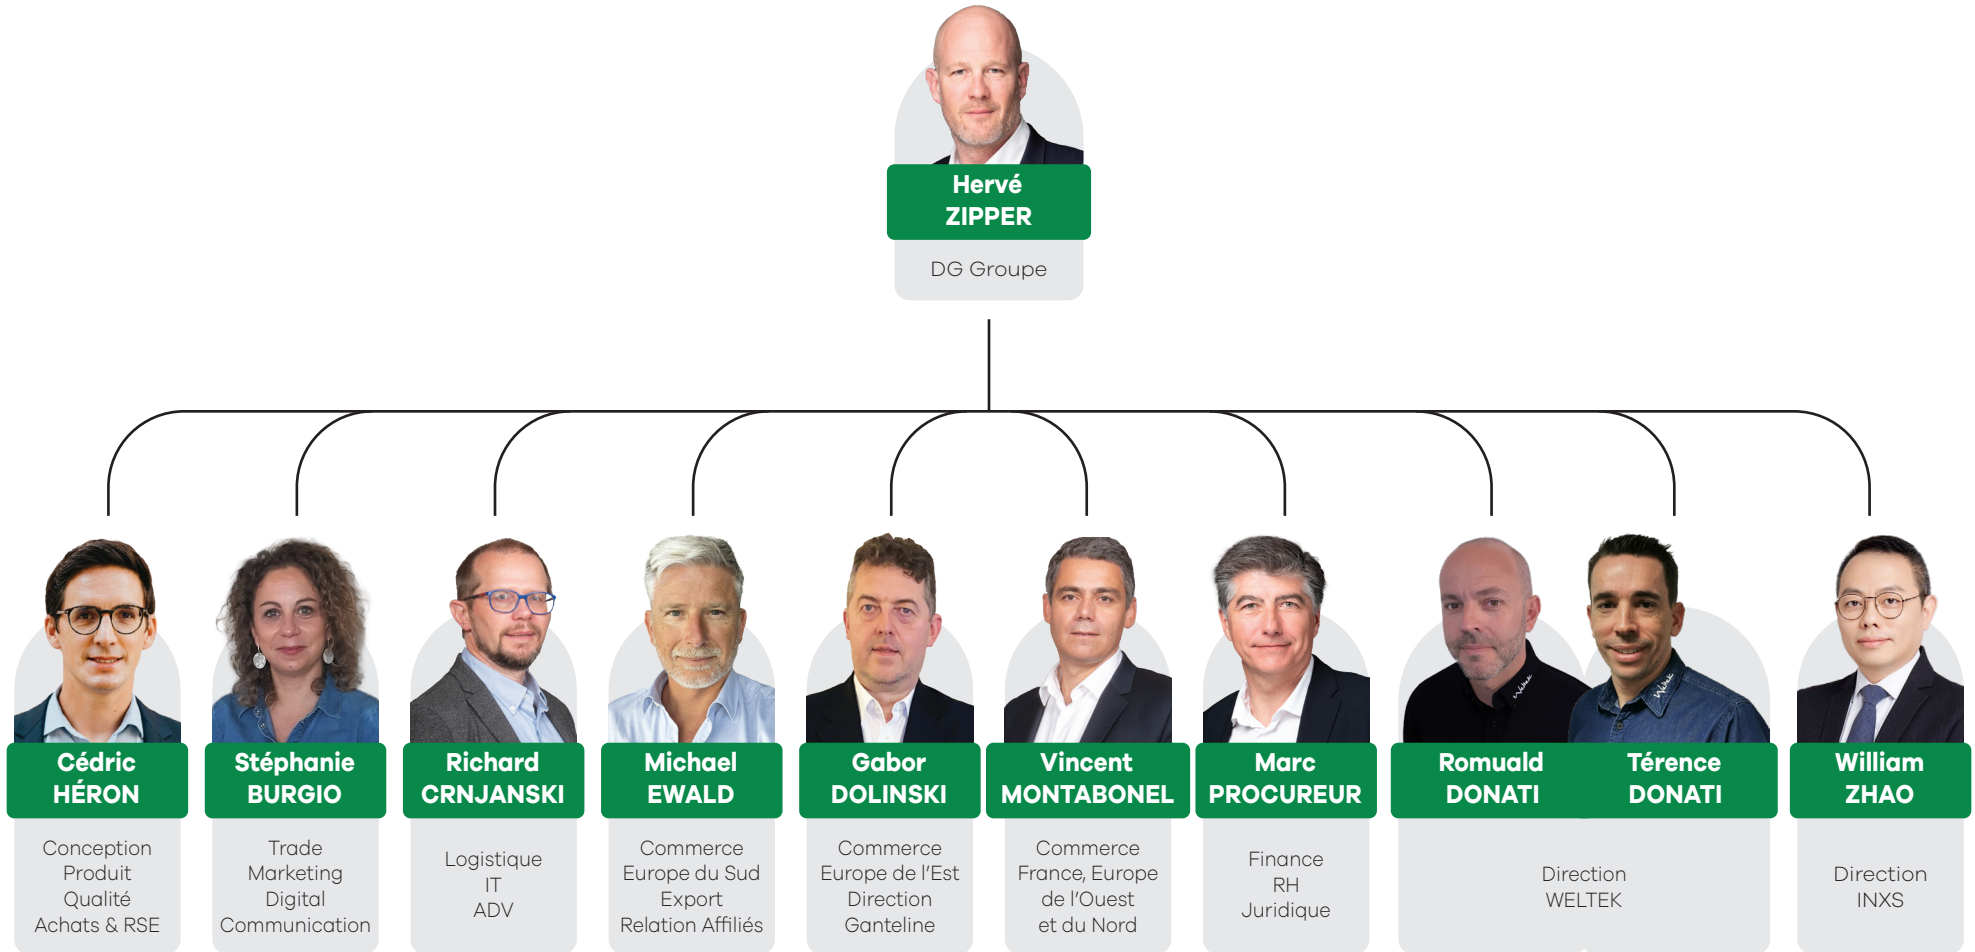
Hervé ZIPPER

DG Groupe

Cédric HÉRON

Conception Produit Qualité Achats & RSE

Stéphanie BURGIO

Trade Marketing Digital Communication

Richard CRNJANSKI

Logistique IT ADV

Michael EWALD

Commerce Europe du Sud Export Relation Affiliés

Gabor DOLINSKI

Commerce Europe de l'Est Direction Ganteline

Vincent MONTABONEL

Commerce France, Europe de l'Ouest et du Nord

Marc PROCUREUR

Finance RH Juridique

Romuald DONATI

Térence DONATI

Direction WELTEK

William ZHAO

Direction INXS